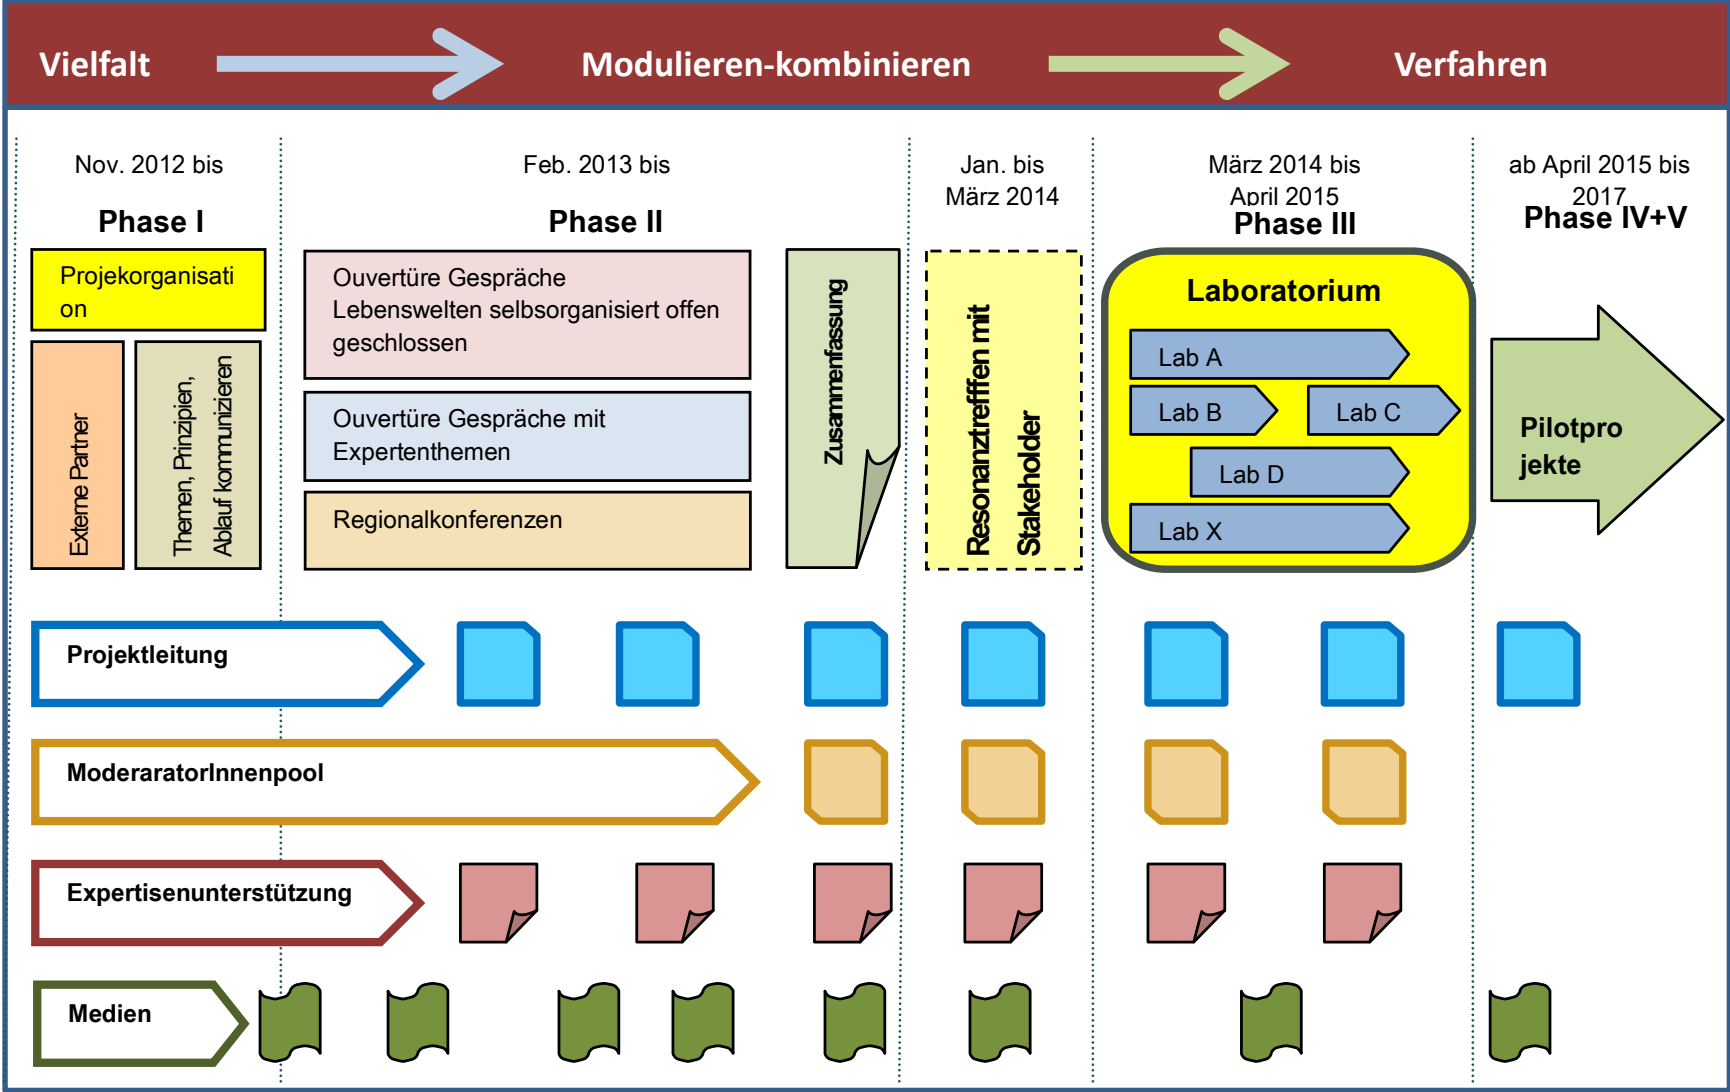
Vielfalt

Modulieren-kombinieren

Verfahren

Nov. 2012 bis

Phase I

Projekorganisation

Externe Partner

Themen, Prinzipien, Ablauf kommunizieren

Feb. 2013 bis

Phase II

Ouvertüre Gespräche Lebenswelten selbsorganisiert offen geschlossen

Ouvertüre Gespräche mit Expertenthemen

Regionalkonferenzen

Zusammenfassung

Jan. bis März 2014

Resonanztreffen mit Stakeholder

März 2014 bis April 2015

Phase III

Laboratorium

Lab A

Lab B

Lab C

Lab D

Lab X

ab April 2015 bis 2017

Phase IV+V

Pilotprojekte

Projektleitung

ModeraratorInnenpool

Expertisenunterstützung

Medien